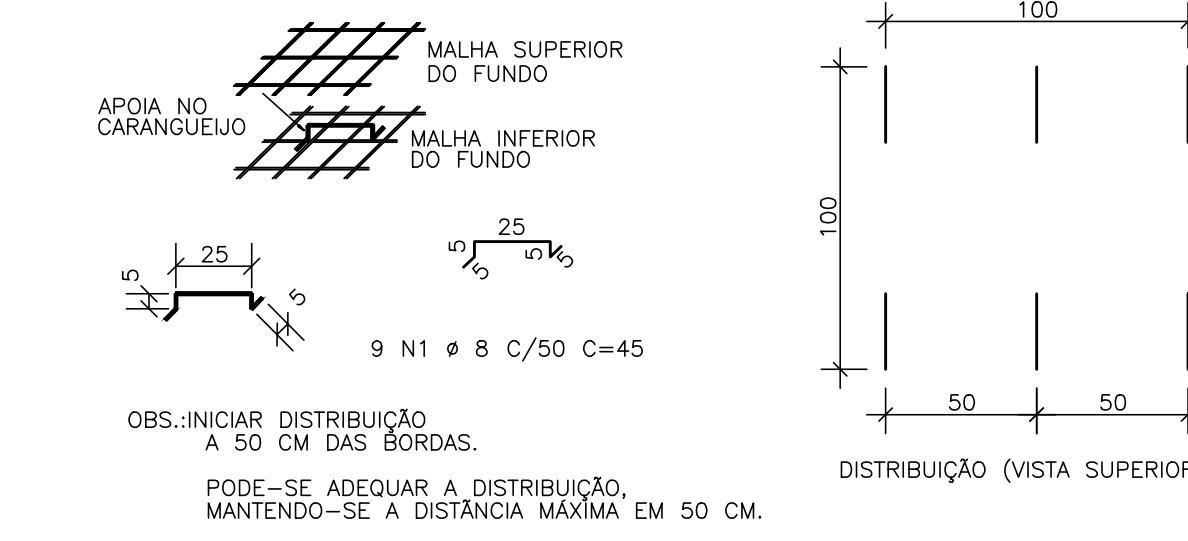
MALHA SUPERIOR
DO FUNDO

APOIA NO
CARANGUEIJO

MALHA INFERIOR
DO FUNDO

25
5
5

25
5 5
5 5

9 N1 ø 8 C/50 C=45

OBS.:INICIAR DISTRIBUIÇÃO
A 50 CM DAS BORDAS.

PODE-SE ADEQUAR A DISTRIBUIÇÃO,
MANTENDO-SE A DISTÂNCIA MÁXIMA EM 50 CM.

100

100

50 50

DISTRIBUIÇÃO (VISTA SUPERIOR